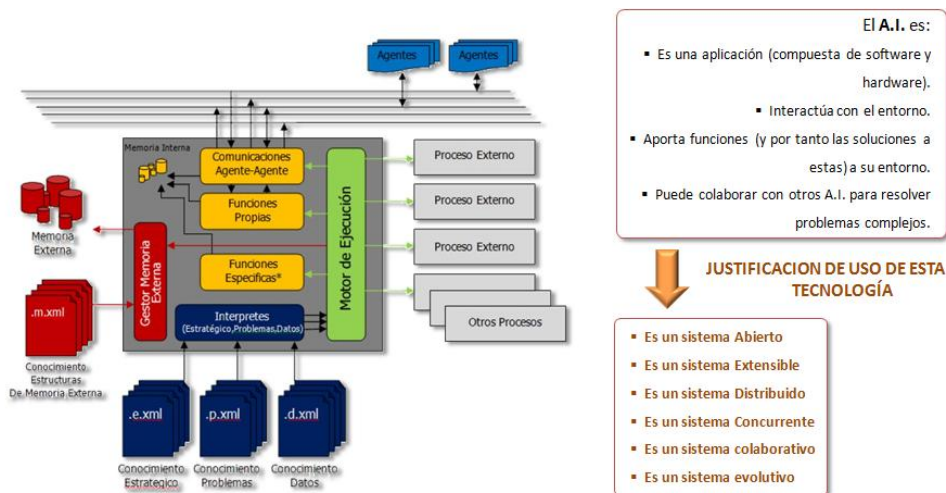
Agentes

Agentes

Memoria Interna

Comunicaciones Agente-Agente

Funciones Propias

Funciones Especificas*

Interpretes (Estratégico,Problemas,Datos)

Motor de Ejecución

Gestor Memoria Externa

Memoria Externa

.m.xml

Conocimiento Estructuras De.Memoria.Externa

Proceso Externo

Proceso Externo

Proceso Externo

Otros Procesos

.e.xml

.p.xml

.d.xml

Conocimiento Estrategico

Conocimiento Problemas

Conocimiento Datos

El **A.I.** es:

▪ Es una aplicación (compuesta de software y hardware).

▪ Interactúa con el entorno.

▪ Aporta funciones (y por tanto las soluciones a estas) a su entorno.

▪ Puede colaborar con otros A.I. para resolver problemas complejos.

JUSTIFICACION DE USO DE ESTA TECNOLOGÍA

▪ Es un sistema Abierto

▪ Es un sistema Extensible

▪ Es un sistema Distribuido

▪ Es un sistema Concurrente

▪ Es un sistema colaborativo

▪ Es un sistema evolutivo